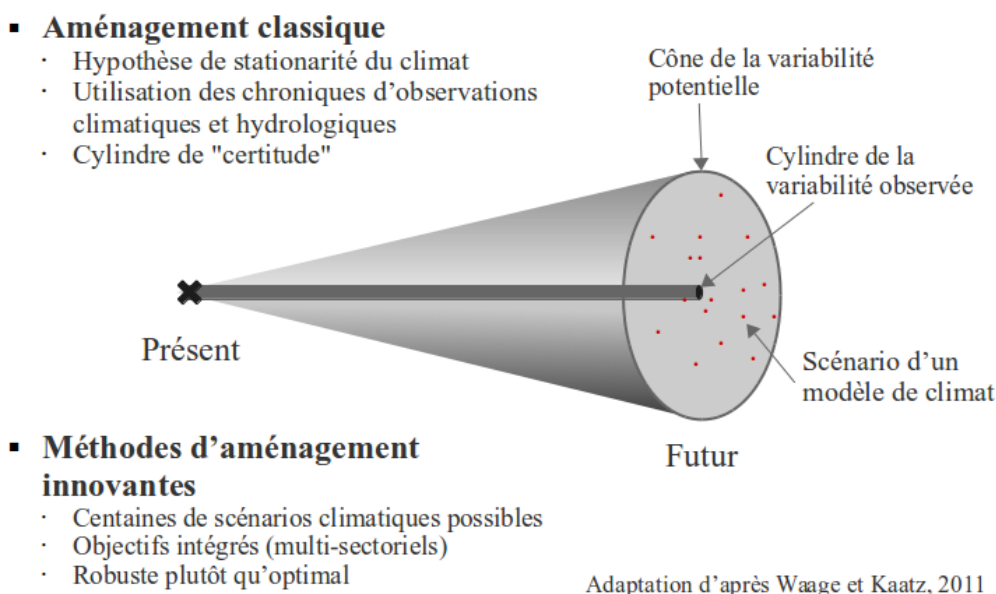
▪ Aménagement classique
· Hypothèse de stationarité du climat
· Utilisation des chroniques d'observations climatiques et hydrologiques
· Cylindre de "certitude"

Cône de la variabilité potentielle

Cylindre de la variabilité observée

Présent

Scénario d'un modèle de climat

Futur

▪ Méthodes d'aménagement innovantes
· Centaines de scénarios climatiques possibles
· Objectifs intégrés (multi-sectoriels)
· Robuste plutôt qu'optimal

Adaptation d'après Waage et Kaatz, 2011